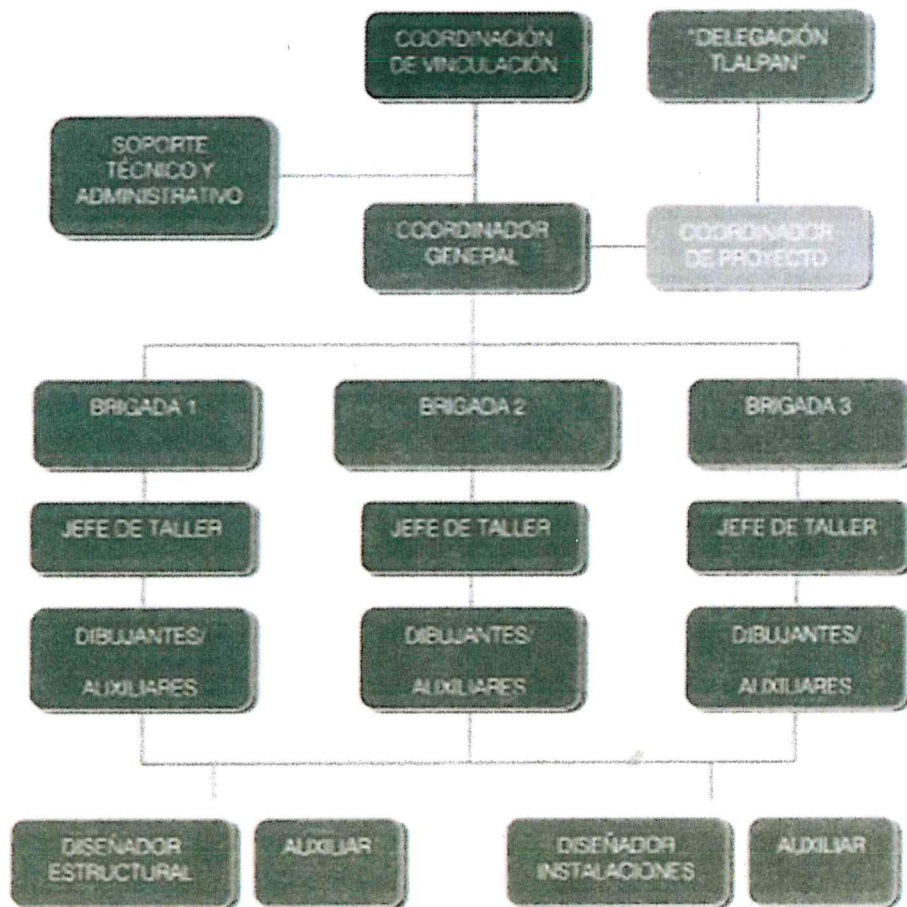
COORDINACIÓN DE VINCULACIÓN

"DELEGACIÓN TLALPAN"

SOPORTE TÉCNICO Y ADMINISTRATIVO

COORDINADOR GENERAL

COORDINADOR DE PROYECTO

BRIGADA 1

BRIGADA 2

BRIGADA 3

JEFE DE TALLER

JEFE DE TALLER

JEFE DE TALLER

DIBUJANTES/ AUXILIARES

DIBUJANTES/ AUXILIARES

DIBUJANTES/ AUXILIARES

DISEÑADOR ESTRUCTURAL

AUXILIAR

DISEÑADOR INSTALACIONES

AUXILIAR